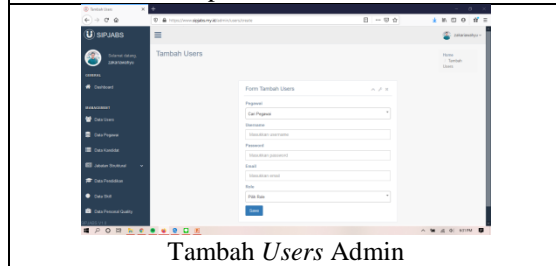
SIPJABS

Tambah Users

Form Tambah Users

Pegawai

Cari Pegawai

Username

Masukkan username

Password

Masukkan password

Email

Masukkan email

Role

Pilih Role

Save

Dashboard

Data Users

Data Pegawai

Data Kandidat

Jabatan Struktural

Data Pendidikan

Data Skill

Tambah *Users* Admin